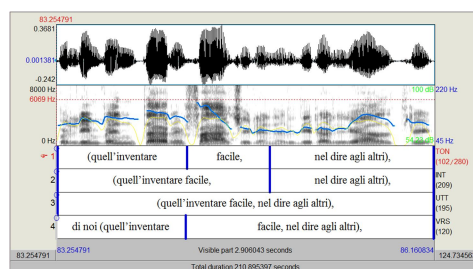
83.254791
0.3681
0.001381
-0.242
8000 Hz
6069 Hz
0 Hz
100 dB
220 Hz
50 dB
45 Hz
TON
(102/280)
1
(quell'inventare
facile,
nel dire agli altri),
2
(quell'inventare facile,
nel dire agli altri),
INT
(209)
3
(quell'inventare facile, nel dire agli altri),
UTT
(195)
4
di noi (quell'inventare
facile, nel dire agli altri),
VRS
(120)
83.254791
Visible part 2.906043 seconds
86.160834
83.254791
124.73456
Total duration 210.895397 seconds